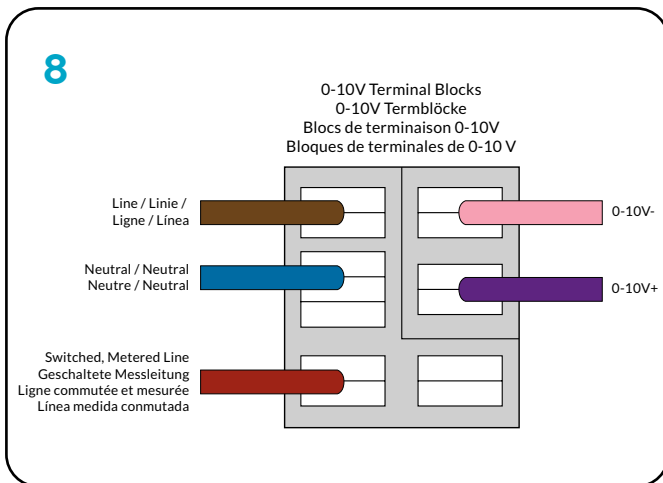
8

0-10V Terminal Blocks
0-10V Termblöcke
Blocs de terminaison 0-10V
Bloques de terminales de 0-10 V

Line / Linie /
Ligne / Línea

Neutral / Neutral
Neutre / Neutral

Switched, Metered Line
Geschaltete Messleitung
Ligne commutée et mesurée
Línea medida conmutada

0-10V-

0-10V+